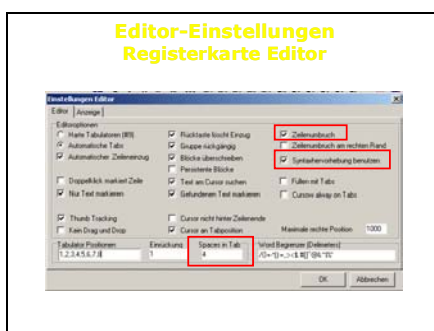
Editor-Einstellungen
Registerkarte Editor

Einstellungen Editor

Editor | Anzeige

Editoroptionen

Harte Tabulatoren (#9)
Automatische Tabs
Automatischer Zeileneinzug
Doppelklick markiert Zeile
Nur Text markieren
Thumb Tracking
Kein Drag und Drop

Rücktaste löscht Einzug
Gruppe rückgängig
Blöcke überschreiben
Persistente Blöcke
Text am Cursor suchen
Gefundenen Text markieren
Cursor nicht hinter Zeilenende
Cursor an Tabposition

Zeilenumbruch
Zeilenumbruch am rechten Rand
Syntaxhervorhebung benutzen
Füllen mit Tabs
Cursors alway on Tabs

Maximale rechte Position 1000

Tabulator Positionen
1,2,3,4,5,6,7,8

Einrückung
1

Spaces in Tab
4

Word Begrenzer (Delimiters)
/()=*{}+-,;:<$.#[]"@&"|$\"

OK
Abbrechen